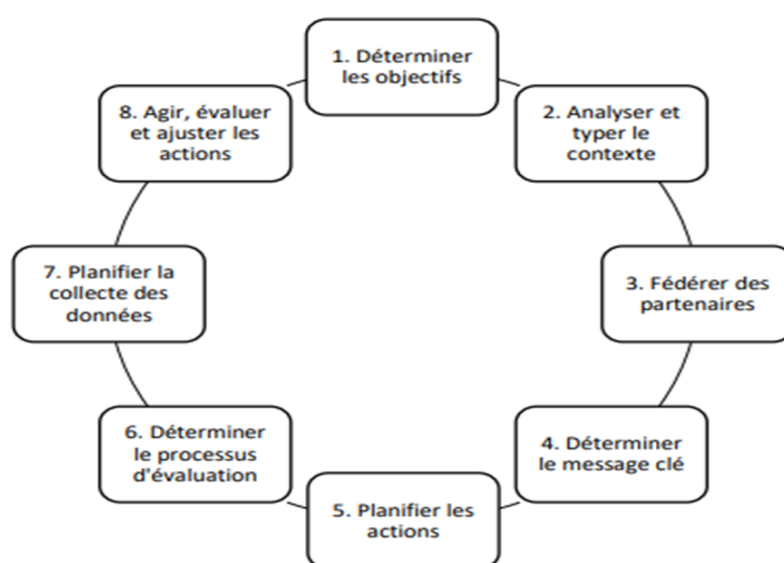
1. Déterminer les objectifs

2. Analyser et typer le contexte

3. Fédérer des partenaires

4. Déterminer le message clé

5. Planifier les actions

6. Déterminer le processus d'évaluation

7. Planifier la collecte des données

8. Agir, évaluer et ajuster les actions